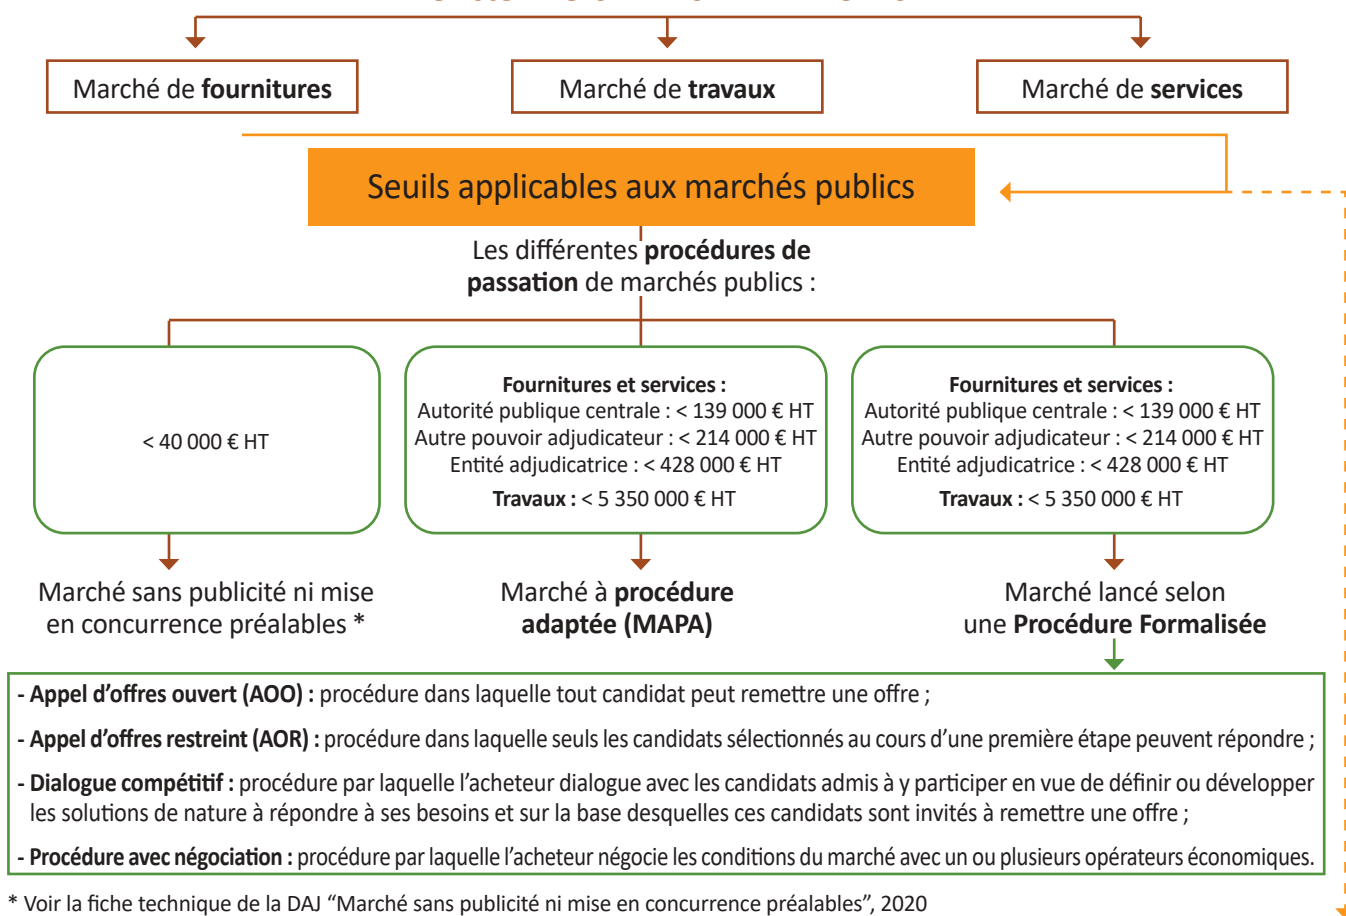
Marché de **fournitures**

Marché de **travaux**

Marché de **services**

Seuils applicables aux marchés publics

Les différentes **procédures de passation** de marchés publics :

< 40 000 € HT

**Fournitures et services :**
Autorité publique centrale : < 139 000 € HT
Autre pouvoir adjudicateur : < 214 000 € HT
Entité adjudicatrice : < 428 000 € HT
**Travaux :** < 5 350 000 € HT

**Fournitures et services :**
Autorité publique centrale : < 139 000 € HT
Autre pouvoir adjudicateur : < 214 000 € HT
Entité adjudicatrice : < 428 000 € HT
**Travaux :** < 5 350 000 € HT

Marché sans publicité ni mise en concurrence préalables *

Marché à **procédure adaptée (MAPA)**

Marché lancé selon une **Procédure Formalisée**

- **Appel d'offres ouvert (AOO) :** procédure dans laquelle tout candidat peut remettre une offre ;

- **Appel d'offres restreint (AOR) :** procédure dans laquelle seuls les candidats sélectionnés au cours d'une première étape peuvent répondre ;

- **Dialogue compétitif :** procédure par laquelle l'acheteur dialogue avec les candidats admis à y participer en vue de définir ou développer les solutions de nature à répondre à ses besoins et sur la base desquelles ces candidats sont invités à remettre une offre ;

- **Procédure avec négociation :** procédure par laquelle l'acheteur négocie les conditions du marché avec un ou plusieurs opérateurs économiques.

* Voir la fiche technique de la DAJ "Marché sans publicité ni mise en concurrence préalables", 2020